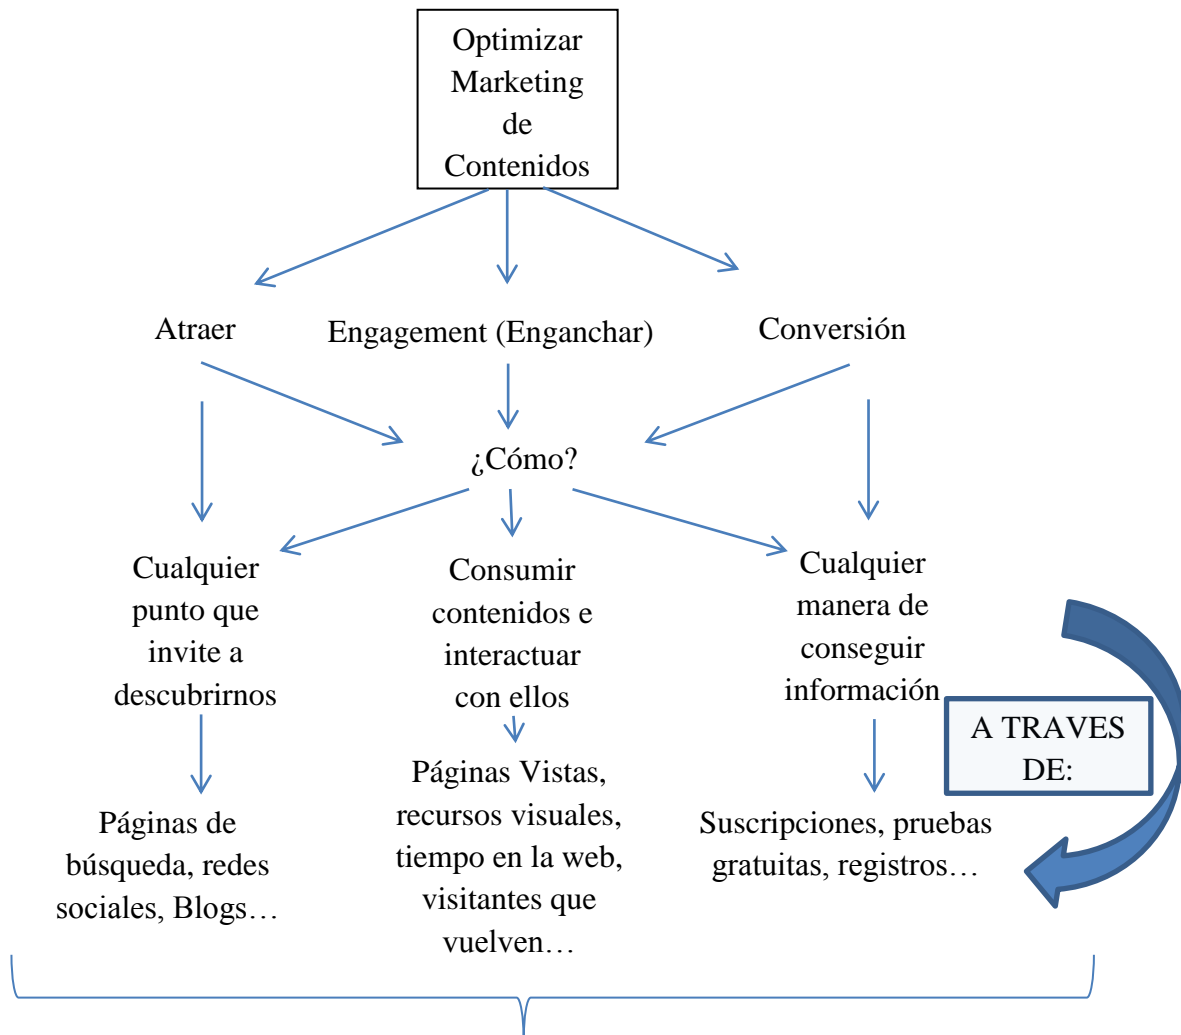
Optimizar Marketing de Contenidos

Atraer

Engagement (Enganchar)

Conversión

¿Cómo?

Cualquier punto que invite a descubrirnos

Consumir contenidos e interactuar con ellos

Cualquier manera de conseguir información

A TRAVES DE:

Páginas de búsqueda, redes sociales, Blogs…

Páginas Vistas, recursos visuales, tiempo en la web, visitantes que vuelven…

Suscripciones, pruebas gratuitas, registros…